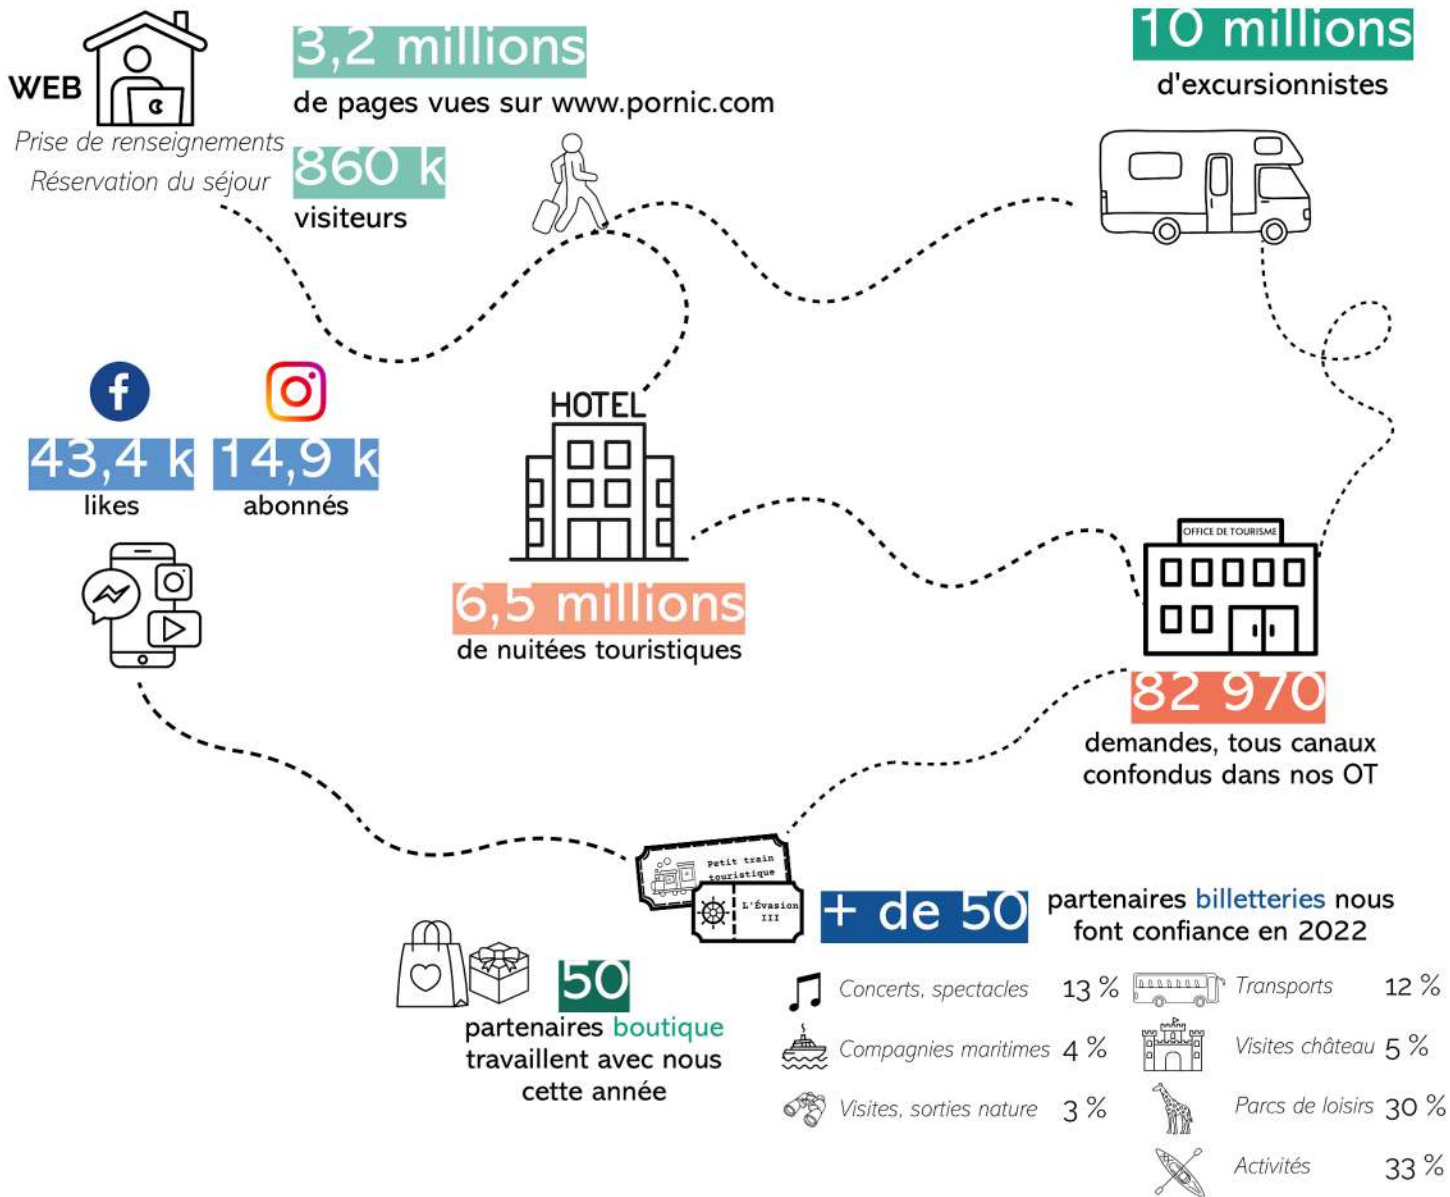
WEB

Prise de renseignements
Réservation du séjour

3,2 millions
de pages vues sur www.pornic.com

860 k
visiteurs

10 millions
d'excursionnistes

43,4 k
likes

14,9 k
abonnés

HOTEL

6,5 millions
de nuitées touristiques

OFFICE DE TOURISME

82 970
demandes, tous canaux confondus dans nos OT

Petit train touristique

L'Évasion III

+ de 50
partenaires billetteries nous font confiance en 2022

50
partenaires boutique travaillent avec nous cette année

| | | | |
|---|---|---|---|
| Concerts, spectacles | 13 % | Transports | 12 % |
| Compagnies maritimes | 4 % | Visites château | 5 % |
| Visites, sorties nature | 3 % | Parcs de loisirs | 30 % |
| | | Activités | 33 % |